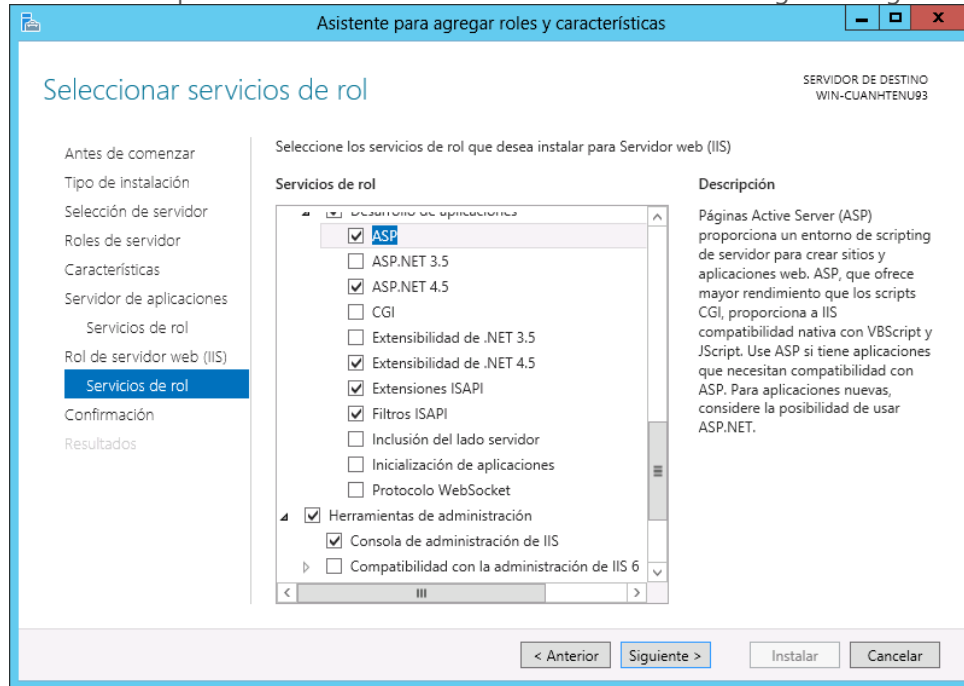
Asistente para agregar roles y características

Seleccionar servicios de rol

SERVIDOR DE DESTINO
WIN-CUANHTENU93

Antes de comenzar
Tipo de instalación
Selección de servidor
Roles de servidor
Características
Servidor de aplicaciones
Servicios de rol
Rol de servidor web (IIS)
Servicios de rol
Confirmación
Resultados

Seleccione los servicios de rol que desea instalar para Servidor web (IIS)

Servicios de rol

Desarrollo de aplicaciones
ASP
ASP.NET 3.5
ASP.NET 4.5
CGI
Extensibilidad de .NET 3.5
Extensibilidad de .NET 4.5
Extensiones ISAPI
Filtros ISAPI
Inclusión del lado servidor
Inicialización de aplicaciones
Protocolo WebSocket
Herramientas de administración
Consola de administración de IIS
Compatibilidad con la administración de IIS 6

Descripción

Páginas Active Server (ASP) proporciona un entorno de scripting de servidor para crear sitios y aplicaciones web. ASP, que ofrece mayor rendimiento que los scripts CGI, proporciona a IIS compatibilidad nativa con VBScript y JScript. Use ASP si tiene aplicaciones que necesitan compatibilidad con ASP. Para aplicaciones nuevas, considere la posibilidad de usar ASP.NET.

< Anterior
Siguiente >
Instalar
Cancelar